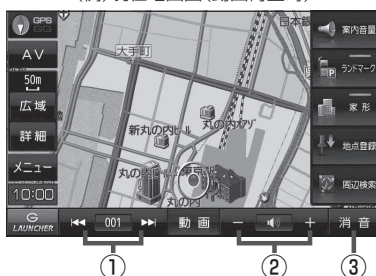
(例) 現在地画面 (地図) 表示中

GPS

AV

50m

広域

詳細

メニュー

10:00

LAUNCHER

大手町

日本銀

新丸の内ビル

丸の内オアゾ

丸の内ビル

東京駅

案内音量

ランドマーク

家形

地点登録

周辺検索

001

動画

消音

①

②

③